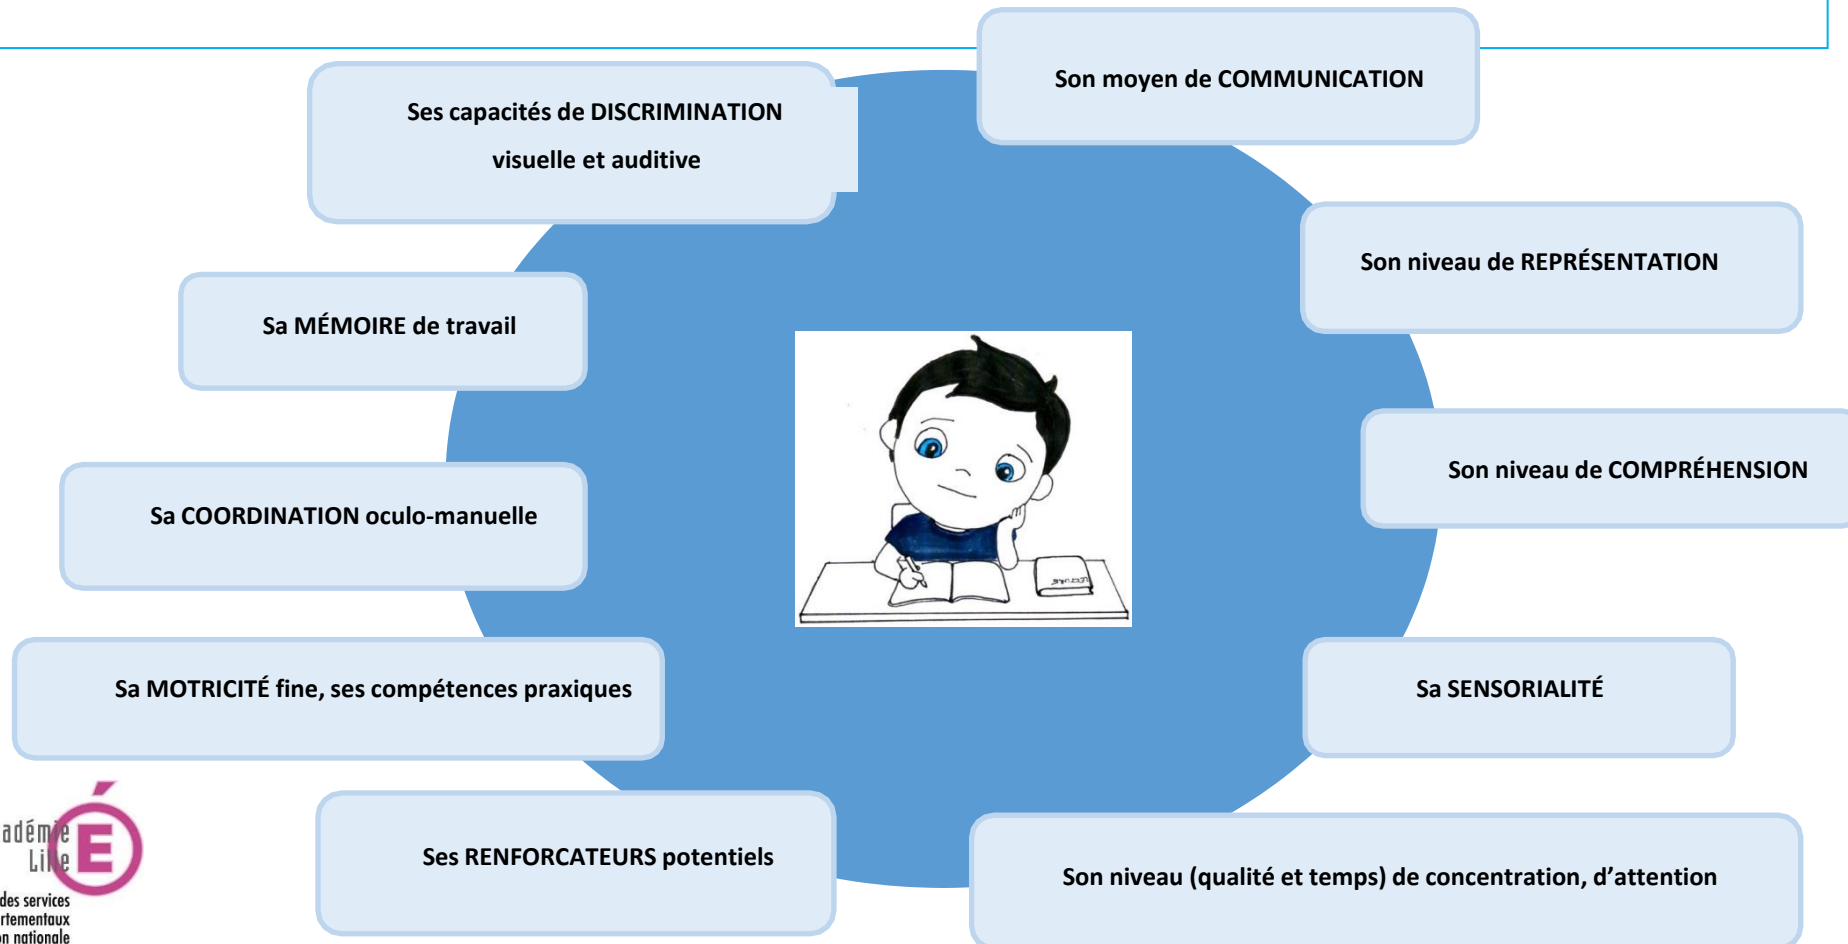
Ses capacités de DISCRIMINATION visuelle et auditive

Son moyen de COMMUNICATION

Son niveau de REPRÉSENTATION

Sa MÉMOIRE de travail

Son niveau de COMPRÉHENSION

Sa COORDINATION oculo-manuelle

Sa MOTRICITÉ fine, ses compétences praxiques

Sa SENSORIALITÉ

Ses RENFORCATEURS potentiels

Son niveau (qualité et temps) de concentration, d'attention

adém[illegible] Li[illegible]e
des services
rtementaux
n nationale